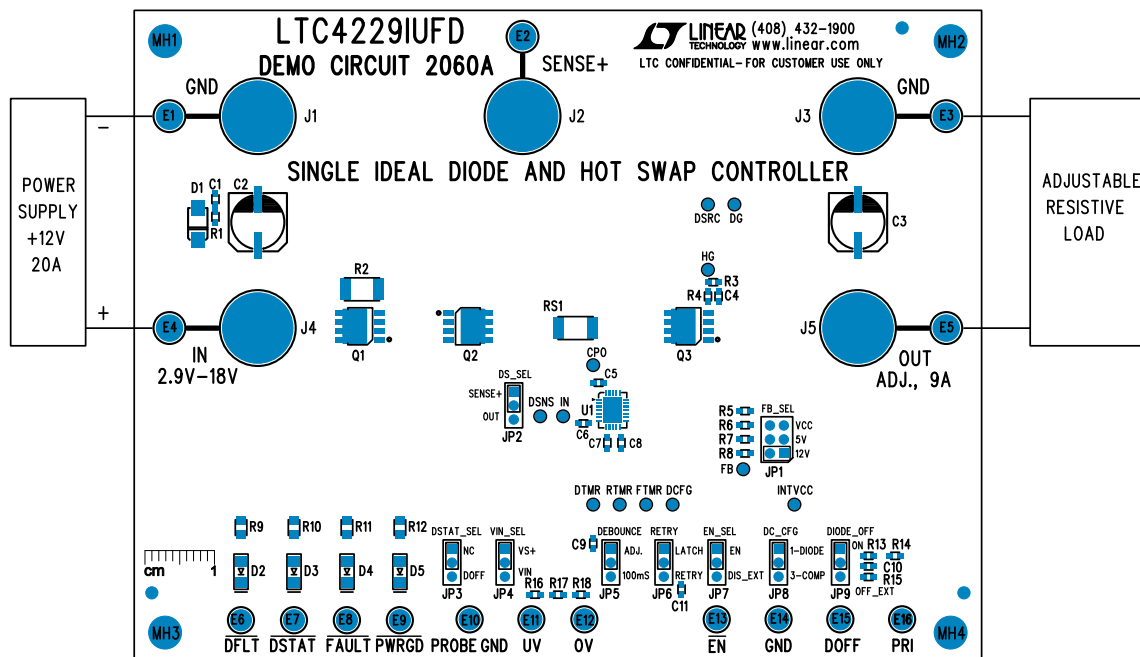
LTC4229IUFD
DEMO CIRCUIT 2060A
E2
SENSE+
LINEAR TECHNOLOGY (408) 432-1900 www.linear.com
LTC CONFIDENTIAL- FOR CUSTOMER USE ONLY
MH1
MH2
GND
E1
J1
J2
J3
GND
E3
POWER SUPPLY +12V 20A
−
+
ADJUSTABLE RESISTIVE LOAD
SINGLE IDEAL DIODE AND HOT SWAP CONTROLLER
D1 C1 C2
R1
C3
DSRC DG
HG
R3
R4 C4
R2
E4
J4
Q1
Q2
RS1
Q3
J5
E5
IN
2.9V-18V
OUT
ADJ., 9A
CPO
DS_SEL
C5
SENSE+
OUT
JP2
DSNS IN
U1
C6
C7 C8
R5
R6
R7
R8
FB
FB_SEL
VCC
5V
12V
JP1
DTMR RTMR FTMR DCFG
INTVCC
R9
R10
R11
R12
D2
D3
D4
D5
cm 1
DSTAT_SEL
NC
DOFF
JP3
VIN_SEL
VS+
VIN
JP4
C9
DEBOUNCE
ADJ.
100mS
JP5
RETRY
LATCH
RETRY
JP6
C11
EN_SEL
EN
DIS_EXT
JP7
DC_CFG
1-DIODE
3-COMP
JP8
DIODE_OFF
ON
OFF_EXT
JP9
R13 R14
C10
R15
R16 R17 R18
MH3
E6
E7
E8
E9
E10
E11
E12
E13
E14
E15
E16
MH4
$\overline{DFLT}$
$\overline{DSTAT}$
$\overline{FAULT}$
$\overline{PWRGD}$
PROBE GND
UV
OV
$\overline{EN}$
GND
DOFF
PRI